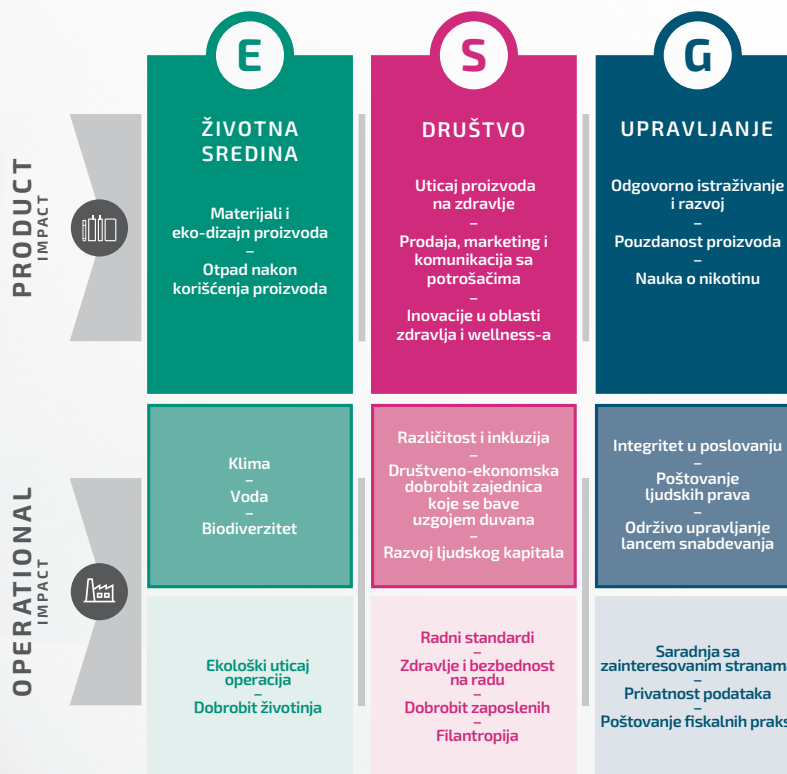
E

S

G

ŽIVOTNA SREDINA

DRUŠTVO

UPRAVLJANJE

PRODUCT
IMPACT

Materijali i eko-dizajn proizvoda
–
Otpad nakon korišćenja proizvoda

Uticaj proizvoda na zdravlje
–
Prodaja, marketing i komunikacija sa potrošačima
–
Inovacije u oblasti zdravlja i wellness-a

Odgovorno istraživanje i razvoj
–
Pouzdanost proizvoda
–
Nauka o nikotinu

OPERATIONAL
IMPACT

Klima
–
Voda
–
Biodiverzitet

Različitost i inkluzija
–
Društveno-ekonomska dobrobit zajednica koje se bave uzgojem duvana
–
Razvoj ljudskog kapitala

Integritet u poslovanju
–
Poštovanje ljudskih prava
–
Održivo upravljanje lancem snabdevanja

Ekološki uticaj operacija
–
Dobrobit životinja

Radni standardi
–
Zdravlje i bezbednost na radu
–
Dobrobit zaposlenih
–
Filantropija

Saradnja sa zainteresovanim stranam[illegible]
–
Privatnost podataka
–
Poštovanje fiskalnih praks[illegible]